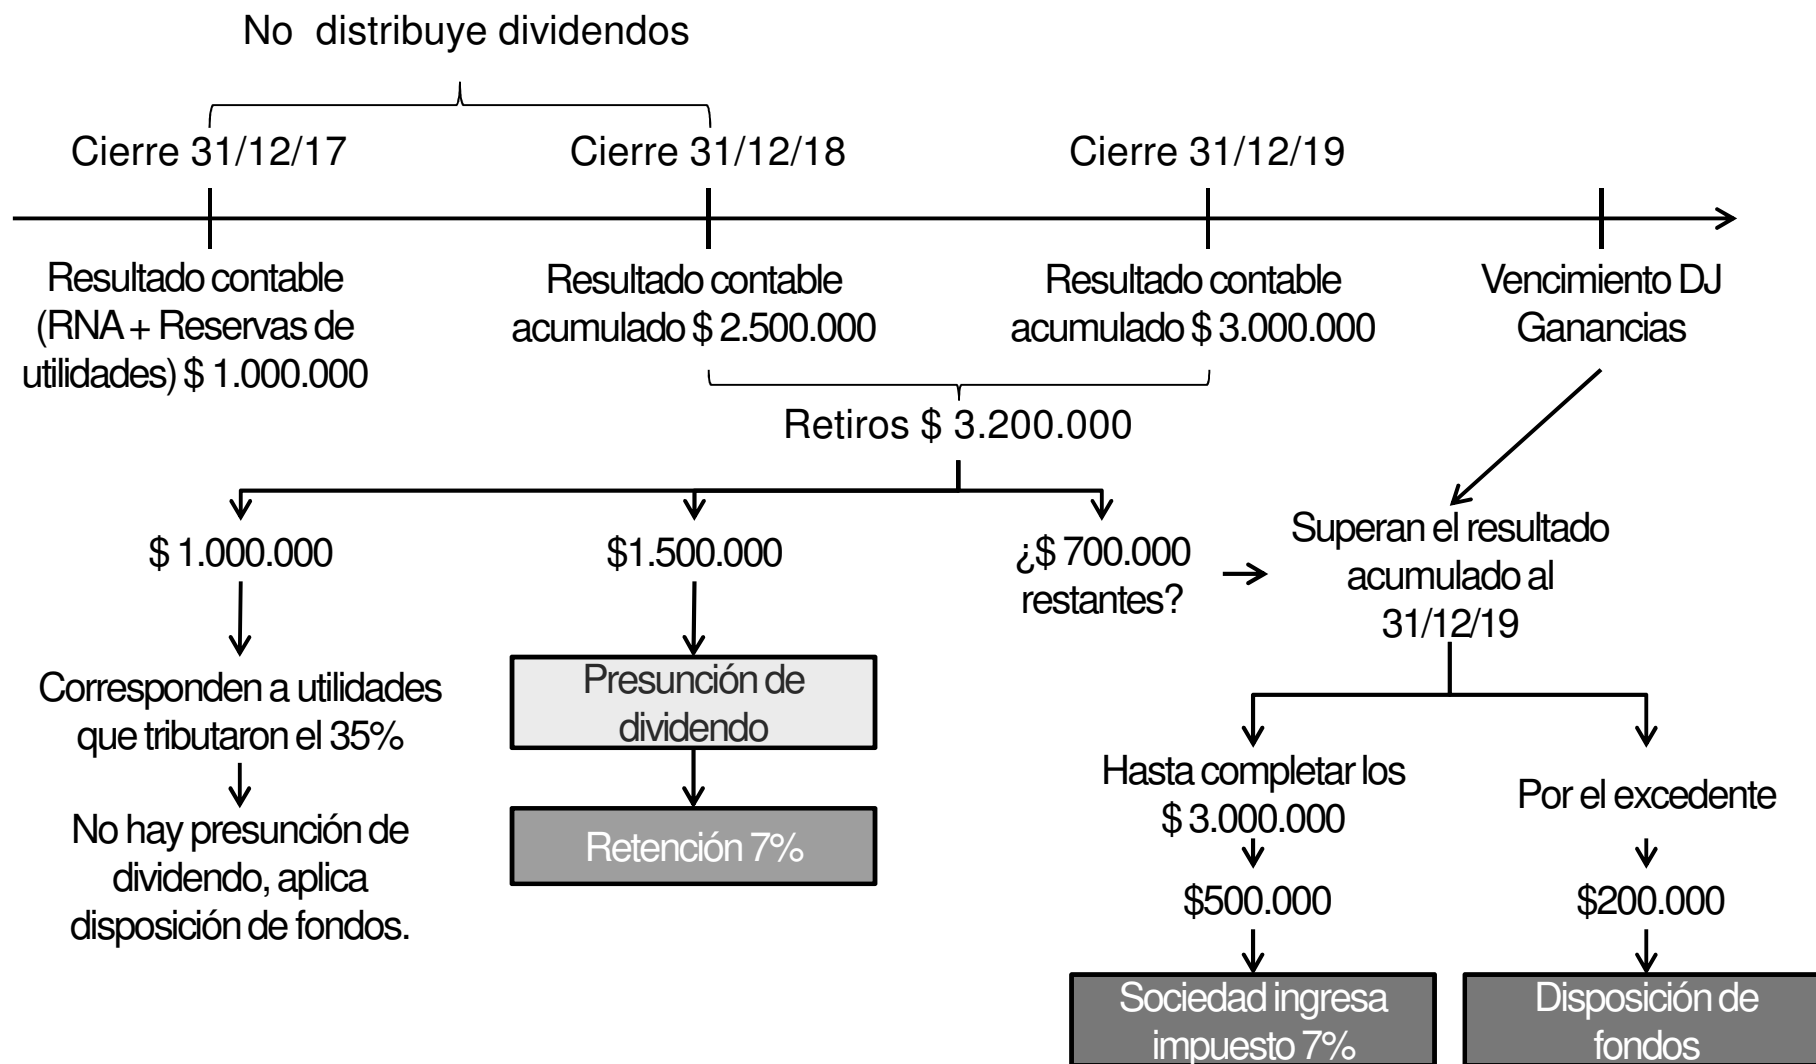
No distribuye dividendos

Cierre 31/12/17

Cierre 31/12/18

Cierre 31/12/19

Resultado contable (RNA + Reservas de utilidades) $ 1.000.000

Resultado contable acumulado $ 2.500.000

Resultado contable acumulado $ 3.000.000

Vencimiento DJ Ganancias

Retiros $ 3.200.000

$ 1.000.000

$1.500.000

¿$ 700.000 restantes?

Superan el resultado acumulado al 31/12/19

Corresponden a utilidades que tributaron el 35%

No hay presunción de dividendo, aplica disposición de fondos.

Presunción de dividendo

Retención 7%

Hasta completar los $ 3.000.000

Por el excedente

$500.000

$200.000

Sociedad ingresa impuesto 7%

Disposición de fondos